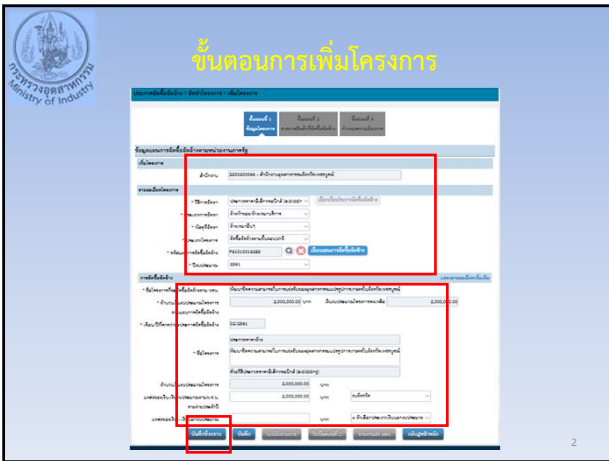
กระทรวงอุตสาหกรรม Ministry of Industry

ขั้นตอนการเพิ่มโครงการ

ขั้นตอนที่ 1 ข้อมูลโครงการ

ขั้นตอนที่ 2 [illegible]

ขั้นตอนที่ 3 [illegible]

ข้อมูลแผนการจัดซื้อจัดจ้างตามหน่วยงานของรัฐ

เพิ่มโครงการ

หน่วยงาน

รายละเอียดโครงการ

วิธีการจัดหา

ประเภทการจัดหา

เงินงบประมาณ

ปีงบประมาณ

2561

การจัดซื้อจัดจ้าง

ชื่อโครงการ

2,000,000.00 บาท

2,000,000.00 บาท

2,000,000.00 บาท

2,000,000.00 บาท

บันทึกโครงการ

บันทึก

2